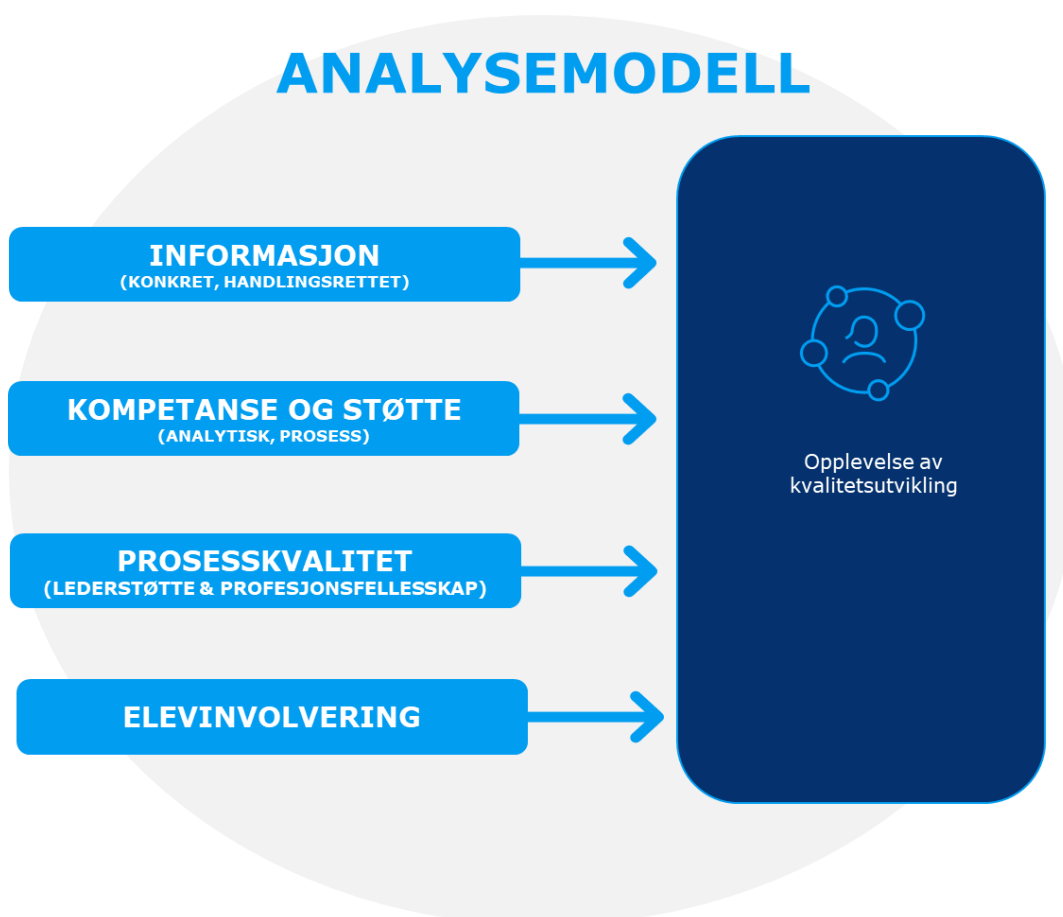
ANALYSEMODELL

INFORMASJON
(KONKRET, HANDLINGSRETTET)

KOMPETANSE OG STØTTE
(ANALYTISK, PROSESS)

PROSESSKVALITET
(LEDERSTØTTE & PROFESJONSFELLESSKAP)

ELEVINVOLVERING

Opplevelse av kvalitetsutvikling